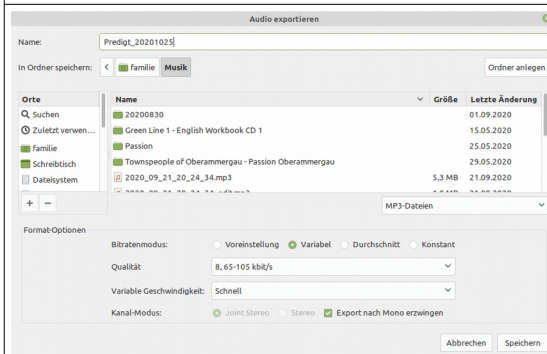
Audio exportieren

Name: Predigt_20201025

In Ordner speichern: < familie Musik Ordner anlegen

| Orte | Name | Größe | Letzte Änderung |
|---|---|---|---|
| Suchen | 20200830 | | 01.09.2020 |
| Zuletzt verwen... | Green Line 1 - English Workbook CD 1 | | 15.05.2020 |
| familie | Passion | | 25.05.2020 |
| Schreibtisch | Townspeople of Oberammergau - Passion Oberammergau | | 29.05.2020 |
| Dateisystem | 2020_09_21_20_24_34.mp3 | 5,3 MB | 21.09.2020 |
| | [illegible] | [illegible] | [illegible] |

+ −

MP3-Dateien

Format-Optionen

Bitratenmodus: Voreinstellung Variabel Durchschnitt Konstant

Qualität: 8, 65-105 kbit/s

Variable Geschwindigkeit: Schnell

Kanal-Modus: Joint Stereo Stereo Export nach Mono erzwingen

Abbrechen Speichern